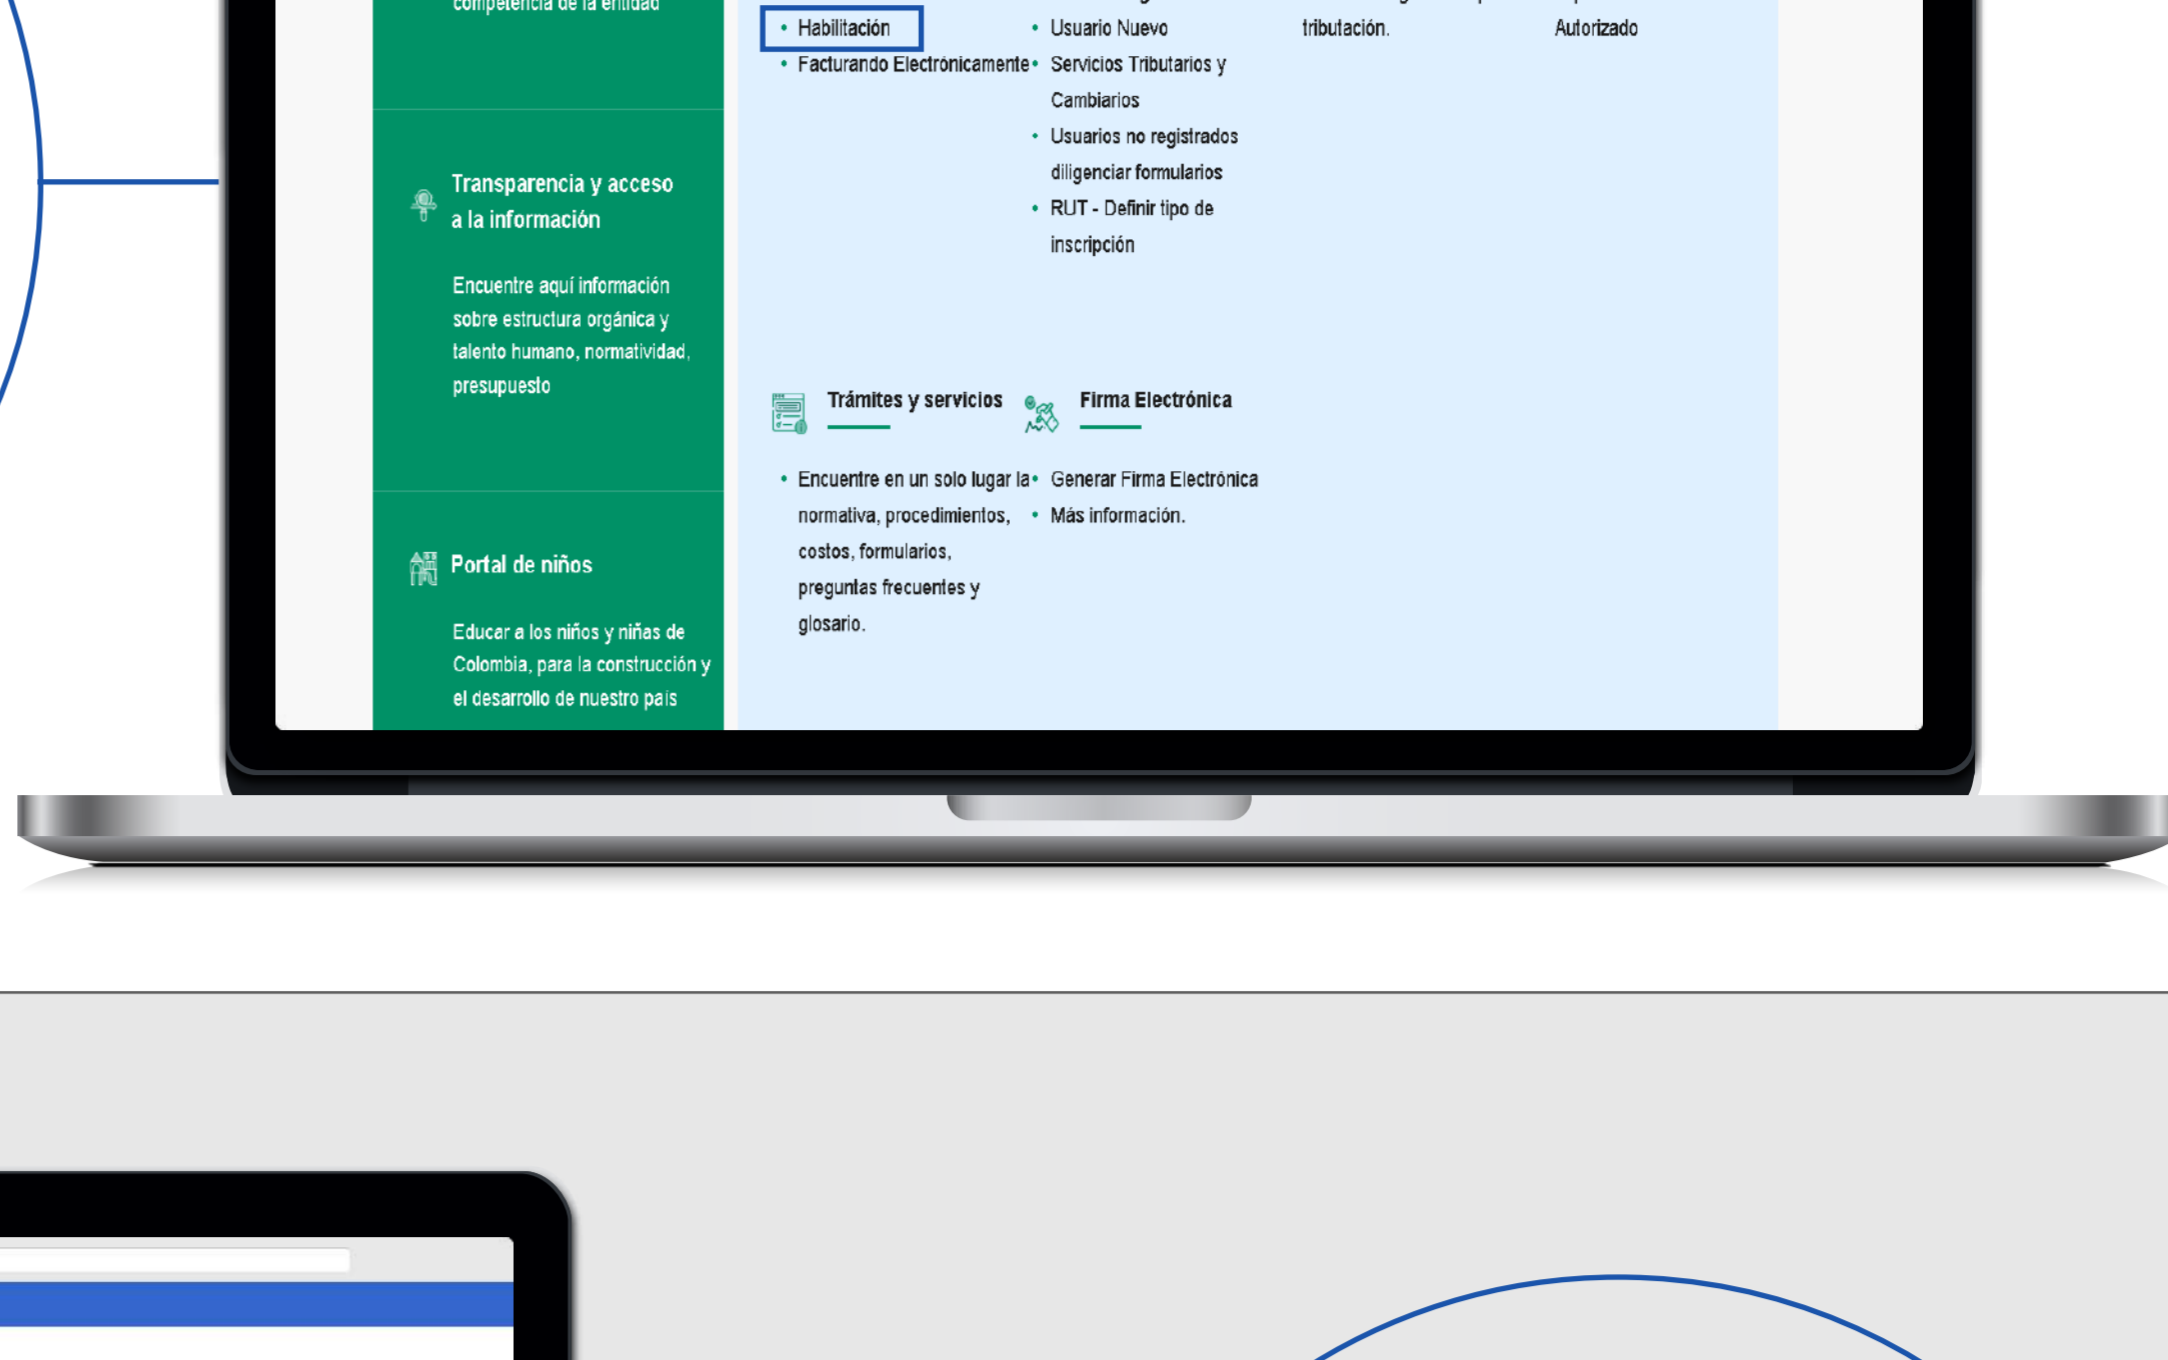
competencia de la entidad

Transparencia y acceso a la información

Encuentre aquí información sobre estructura orgánica y talento humano, normatividad, presupuesto

Portal de niños

Educar a los niños y niñas de Colombia, para la construcción y el desarrollo de nuestro país

• Habilitación
• Facturando Electrónicamente

• Usuario Nuevo
• Servicios Tributarios y Cambiarios
• Usuarios no registrados diligenciar formularios
• RUT - Definir tipo de inscripción

tributación.

Autorizado

Trámites y servicios

• Encuentre en un solo lugar la normativa, procedimientos, costos, formularios, preguntas frecuentes y glosario.

Firma Electrónica

• Generar Firma Electrónica
• Más información.